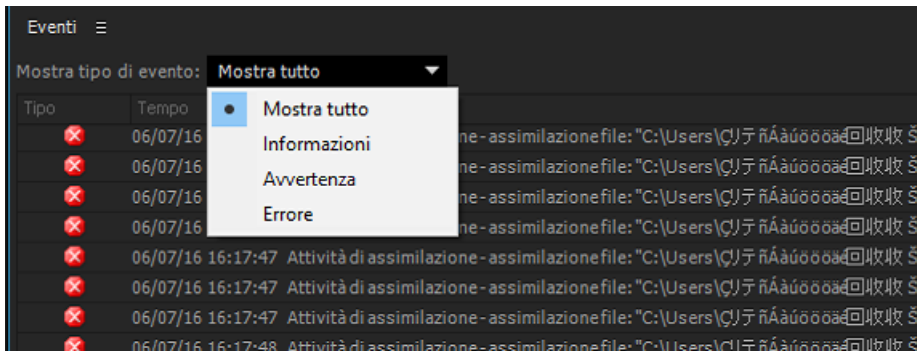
Eventi ☰

Mostra tipo di evento: Mostra tutto

Tipo Tempo

• Mostra tutto
Informazioni
Avvertenza
Errore

06/07/16 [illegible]ne - assimilazione file: "C:\Users\ÇリテñÁàúöööä回收收 Š
06/07/16 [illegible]ne - assimilazione file: "C:\Users\ÇリテñÁàúöööä回收收 Š
06/07/16 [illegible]ne - assimilazione file: "C:\Users\ÇリテñÁàúöööä回收收 Š
06/07/16 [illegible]ne - assimilazione file: "C:\Users\ÇリテñÁàúöööä回收收 Š
06/07/16 16:17:47 Attività di assimilazione - assimilazione file: "C:\Users\ÇリテñÁàúöööä回收收 Š
06/07/16 16:17:47 Attività di assimilazione - assimilazione file: "C:\Users\ÇリテñÁàúöööä回收收 Š
06/07/16 16:17:47 Attività di assimilazione - assimilazione file: "C:\Users\ÇリテñÁàúöööä回收收 Š
06/07/16 16:17:48 Attività di assimilazione - assimilazione file: "C:\Users\ÇリテñÁàúöööä回收收 Š